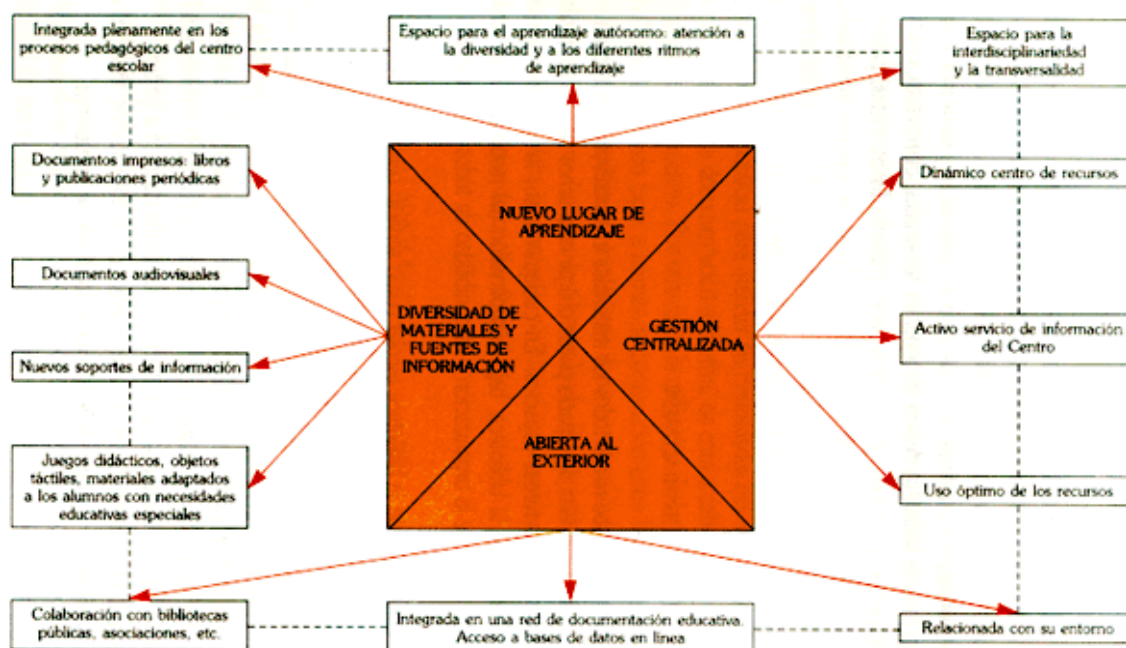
Integrada plenamente en los procesos pedagógicos del centro escolar

Espacio para el aprendizaje autónomo: atención a la diversidad y a los diferentes ritmos de aprendizaje

Espacio para la interdisciplinariedad y la transversalidad

Documentos impresos: libros y publicaciones periódicas

Documentos audiovisuales

Nuevos soportes de información

Juegos didácticos, objetos táctiles, materiales adaptados a los alumnos con necesidades educativas especiales

NUEVO LUGAR DE APRENDIZAJE

DIVERSIDAD DE MATERIALES Y FUENTES DE INFORMACIÓN

GESTIÓN CENTRALIZADA

ABIERTA AL EXTERIOR

Dinámico centro de recursos

Activo servicio de información del Centro

Uso óptimo de los recursos

Colaboración con bibliotecas públicas, asociaciones, etc.

Integrada en una red de documentación educativa. Acceso a bases de datos en línea

Relacionada con su entorno